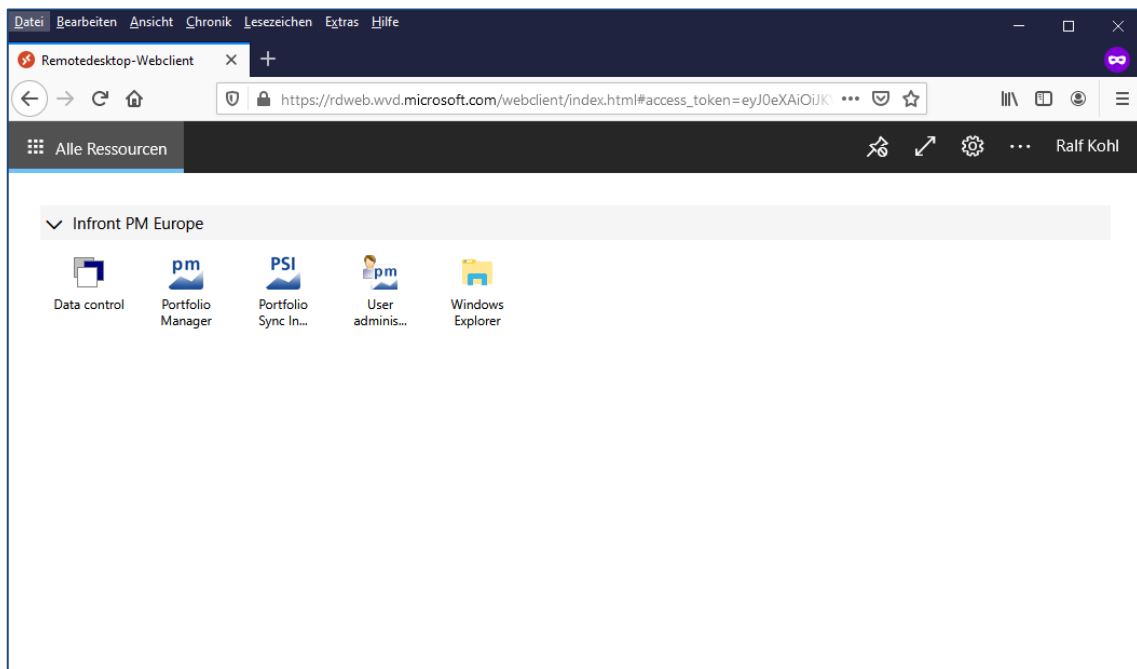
Datei Bearbeiten Ansicht Chronik Lesezeichen Extras Hilfe

Remotedesktop-Webclient ×

https://rdweb.wvd.microsoft.com/webclient/index.html#access_token=eyJ0eXAiOiJK

Alle Ressourcen

Ralf Kohl

Infront PM Europe

Data control

pm
Portfolio Manager

PSI
Portfolio Sync In...

pm
User adminis...

Windows Explorer